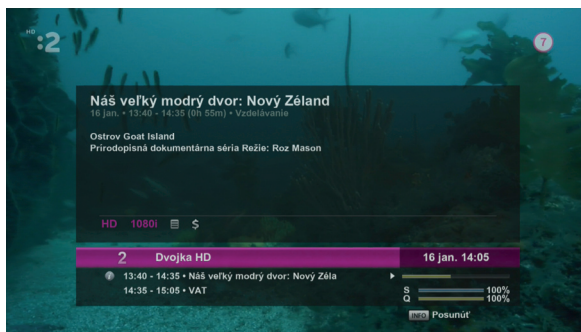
HD :2

7

Náš veľký modrý dvor: Nový Zéland
16 jan. • 13:40 - 14:35 (0h 55m) • Vzdelávanie

Ostrov Goat Island
Prírodopisná dokumentárna séria Režie: Roz Mason

HD 1080i $

2 Dvojka HD 16 jan. 14:05

13:40 - 14:35 • Náš veľký modrý dvor: Nový Zéla
14:35 - 15:05 • VAT

S 100%
Q 100%

INFO Posunúť